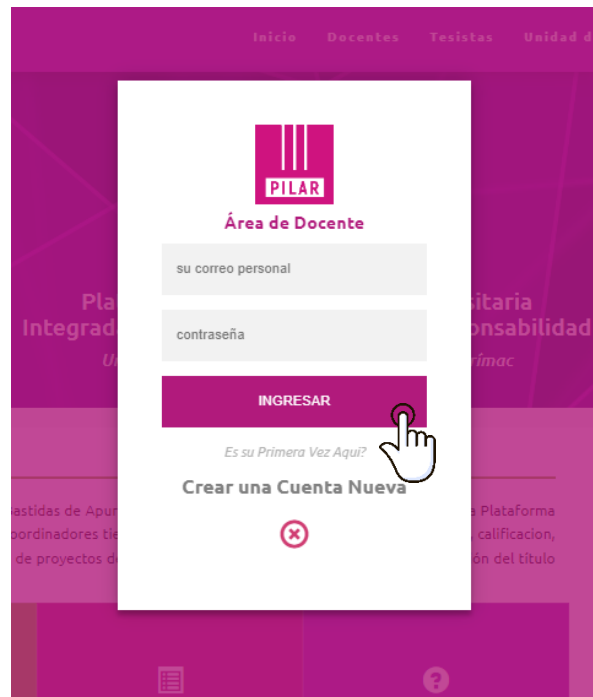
Inicio Docentes Tesistas Unidad d

PILAR

Área de Docente

su correo personal

contraseña

INGRESAR

Es su Primera Vez Aqui?

Crear una Cuenta Nueva

Pla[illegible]sitaria
Integrad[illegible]onsabilidad
U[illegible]rímac

Bastidas de Apur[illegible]a Plataforma
oordinadores tie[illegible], calificacion,
de proyectos d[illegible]ón del título